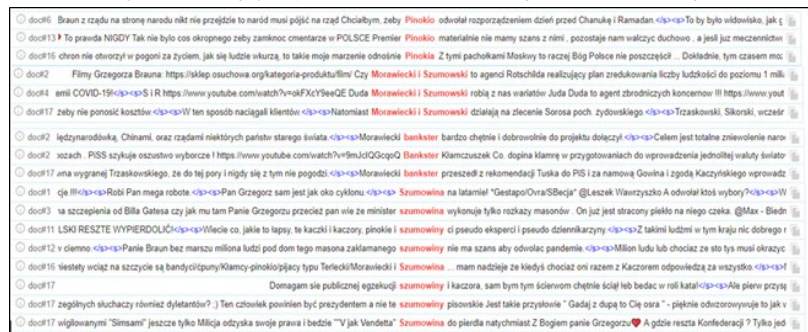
doc#6 Braun z rządu na stronę narodu nikt nie przejdzie to naród musi pójść na rząd Chciałbym, żeby Pinokio odwołał rozporządzeniem dzień przed Chanukę i Ramadan.</s><s>To było widowisko, jak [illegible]
doc#13 To prawda NIGDY Tak nie było cos okropnego żeby zamknąc cementarze w POLSCE Premier Pinokia materialnie nie mamy szans z nimi , pozostaje nam walczyc duchowo , a jesli juz meczennictw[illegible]
doc#16 chron nie otworzył w pogoni za życiem, jak się ludzie wkurzą, to takie moje marzenie odnośnie Pinokia Z tymi pachołkami Moskwy to raczej Bóg Polsce nie poszczęści... Dokładnie, tym czasem mo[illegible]
doc#2 Filmy Grzegorza Brauna: https://sklep.osuchowa.org/kategoria-produktu/film/ Czy Morawiecki i Szumowski to agenci Rotshilda realizujący plan zredukowania liczby ludzkości do poziomu 1 mili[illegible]
doc#4 emii COVID-19!</s><s> S i R https://www.youtube.com/watch?v=okFXcY9eeQE Duda Morawiecki i Szumowski robią z nas wariatów Juda Duda to agent zbrodniczych koncernow !!! https://www.yout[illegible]
doc#17 żeby nie ponosić kosztów </s><s>W ten sposób naciągali klientów </s><s>Natomiast Morawiecki i Szumowski działają na zlecenie Sorosa poch. żydowskiego </s><s>Trzaskowski, Sikorski, wcześr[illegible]
doc#2 iędzynarodówką, Chinami, oraz rządami niektórych państw starego świata.</s><s>Morawiecki Bankster bardzo chętnie i dobrowolnie do projektu dołączył </s><s>Celem jest totalne zniewolenie naro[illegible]
doc#2 oozach . PiSS szykuje oszustwo wyborcze ! https://www.youtube.com/watch?v=9mJclQGcqoQ Bankster Kłamczuszek Co. dopina klamrę w przygotowaniach do wprowadzenia jednolitej waluty świato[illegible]
doc#17 wna wygranej Trzaskowskiego, że do tej pory i nigdy się z tym nie pogodzi.</s><s>Morawiecki Bankster przeszedł z rekomendacji Tuska do PiS i za namową Gowina i gzoda Kaczyńskiego wprowadz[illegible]
doc#1 cje.!!!</s><s>Robi Pan mega robote.</s><s>Pan Grzegorz sam jest jak oko cyklonu.</s><s> Szumowina na latarnie! "Gestapo/Ovra/SBecja" @Leszek Wawrzyszko A odwołał ktoś wybory?</s><s>W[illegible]
doc#4 na szczepienia od Billa Gatesa czy jak mu tam Panie Grzegorzu przeciez pan wie że minister szumowiny wykonuje tylko rozkazy masonów . On już jest stracony piekło na niego czeka. @Max - Biedn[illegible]
doc#1 LSKI RESZTE WYPIERDOLIĆ!</s><s>Wlecie co, jakie to łapsy, te kaczki i kaczory, pinokie i szumowiny ci pseudo eksperci i pseudo dziennikarzyny </s><s>Z takimi ludźmi w tym kraju nic dobrego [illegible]
doc#12 v ciemno </s><s>Panie Braun bez marszu miliona ludzi pod dom tego masona zakłamanego szumowiny nie ma szans aby odwołac pandemie.</s><s>Milion ludu lub chociaz ze sto tys musi okrazyc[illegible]
doc#16 wiestety wciąż na szczycie są bandyci/cpuny/Kłamcy-pinokio/pijacy typu Terlecki/Morawiecki i Szumowski ... mam nadzieje ze kiedyś chociaż oni razem z Kaczorem odpowiedzą za wszystko.</s><s>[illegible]
doc#17 Domagam sie publicznej egzekucji szumowiny i kaczora, sam bym tym ścierwom ściął łeb bedac w roli kata!</s><s>Ale pierw przys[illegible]
doc#17 zegółnych słuchaczy również dyletantów? ;) Ten człowiek powinien być prezydentem a nie te szumowiny pisowskie Jest takie przysłowie " Gadaj z dupą to Cię osra " - pięknie odwzorowywuje to jak w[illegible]
doc#17 wigilowanymi "Simsami" jeszcze tylko Milicja odzyska swoje prawa i bedzie ""V jak Vendetta" Szumowina do pierdla natychmiast Z Bogiem panie Grzegorzu A gdzie reszta Konfederacji ? Tylko jed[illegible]